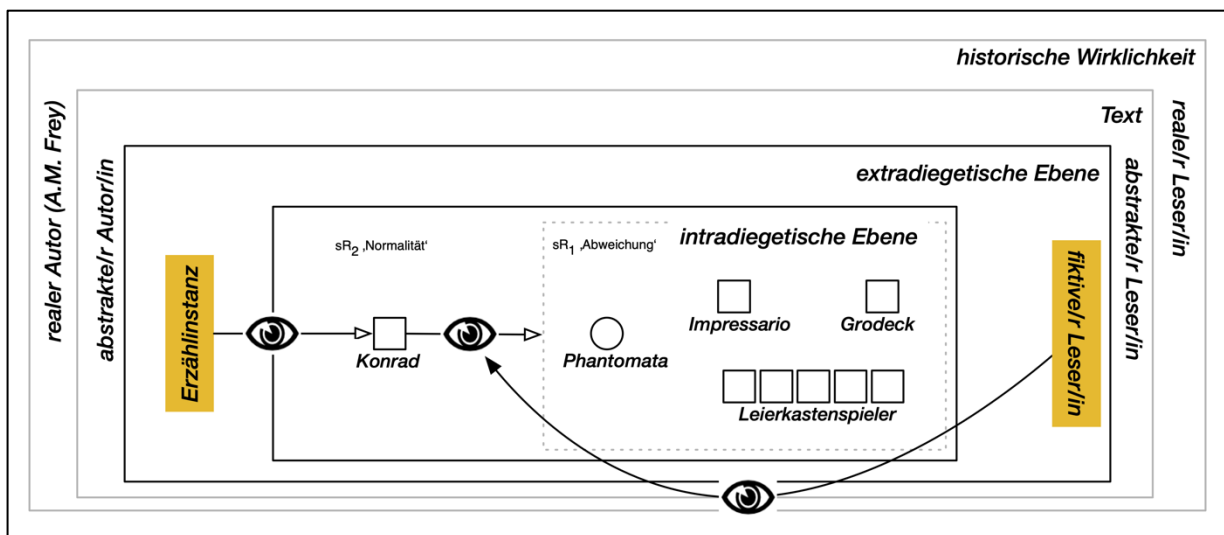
historische Wirklichkeit

Text

extradiegetische Ebene

realer Autor (A.M. Frey)

abstrakte/r Autor/in

reale/r Leser/in

abstrakte/r Leser/in

$sR_2$ ‚Normalität'

$sR_1$ ‚Abweichung'

intradiegetische Ebene

Erzählinstanz

Konrad

Phantomata

Impressario

Grodeck

Leierkastenspieler

fiktive/r Leser/in